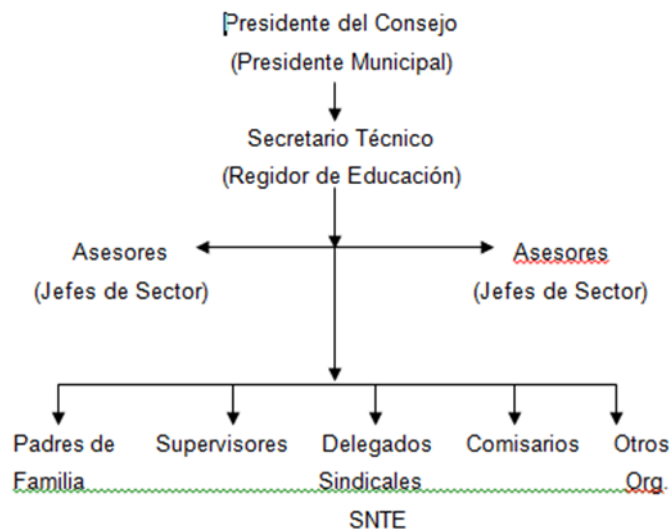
Presidente del Consejo
(Presidente Municipal)

Secretario Técnico
(Regidor de Educación)

Asesores
(Jefes de Sector)

Asesores
(Jefes de Sector)

Padres de Familia

Supervisores

Delegados Sindicales
SNTE

Comisarios

Otros Org.